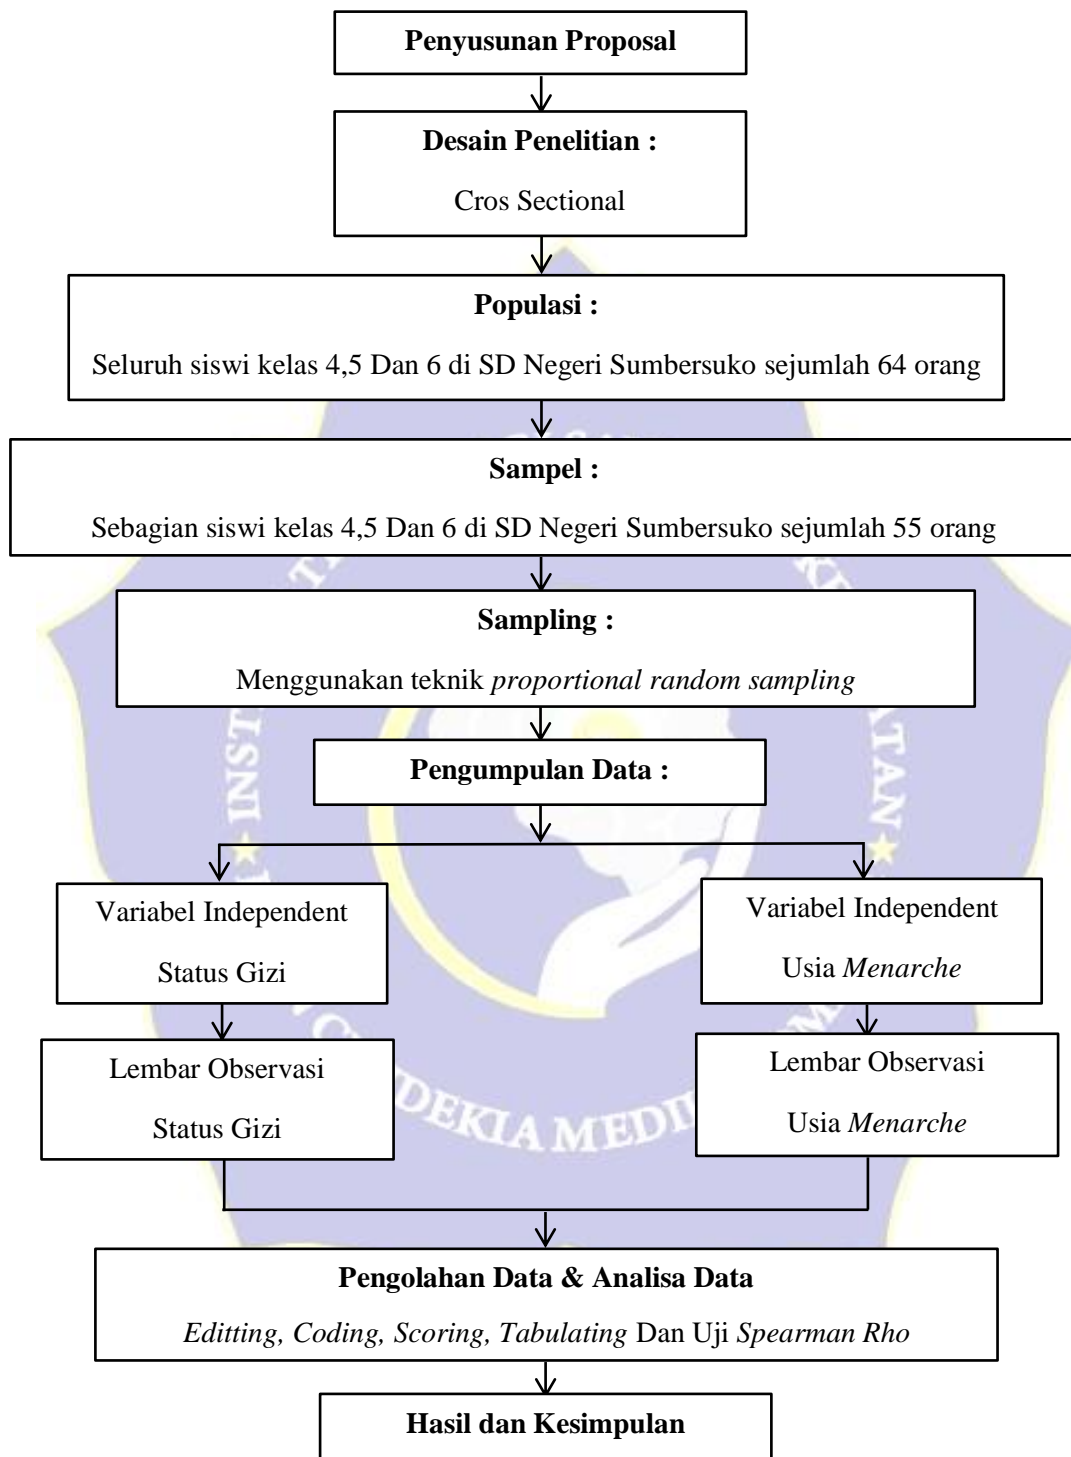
Penyusunan Proposal

Desain Penelitian :

Cros Sectional

Populasi :

Seluruh siswi kelas 4,5 Dan 6 di SD Negeri Sumbersuko sejumlah 64 orang

Sampel :

Sebagian siswi kelas 4,5 Dan 6 di SD Negeri Sumbersuko sejumlah 55 orang

Sampling :

Menggunakan teknik proportional random sampling

Pengumpulan Data :

Variabel Independent

Status Gizi

Variabel Independent

Usia Menarche

Lembar Observasi

Status Gizi

Lembar Observasi

Usia Menarche

Pengolahan Data & Analisa Data

Editting, Coding, Scoring, Tabulating Dan Uji Spearman Rho

Hasil dan Kesimpulan

DEKIA MEDI